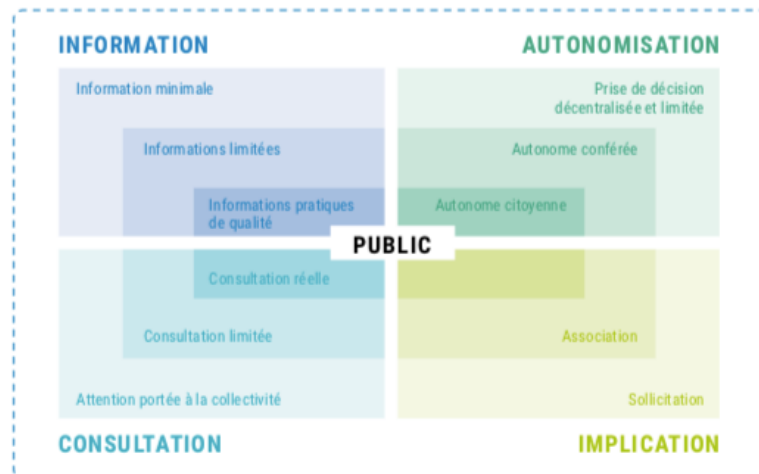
INFORMATION

AUTONOMISATION

Information minimale

Prise de décision décentralisée et limitée

Informations limitées

Autonome conférée

Informations pratiques de qualité

Autonome citoyenne

PUBLIC

Consultation réelle

Consultation limitée

Association

Attention portée à la collectivité

Sollicitation

CONSULTATION

IMPLICATION